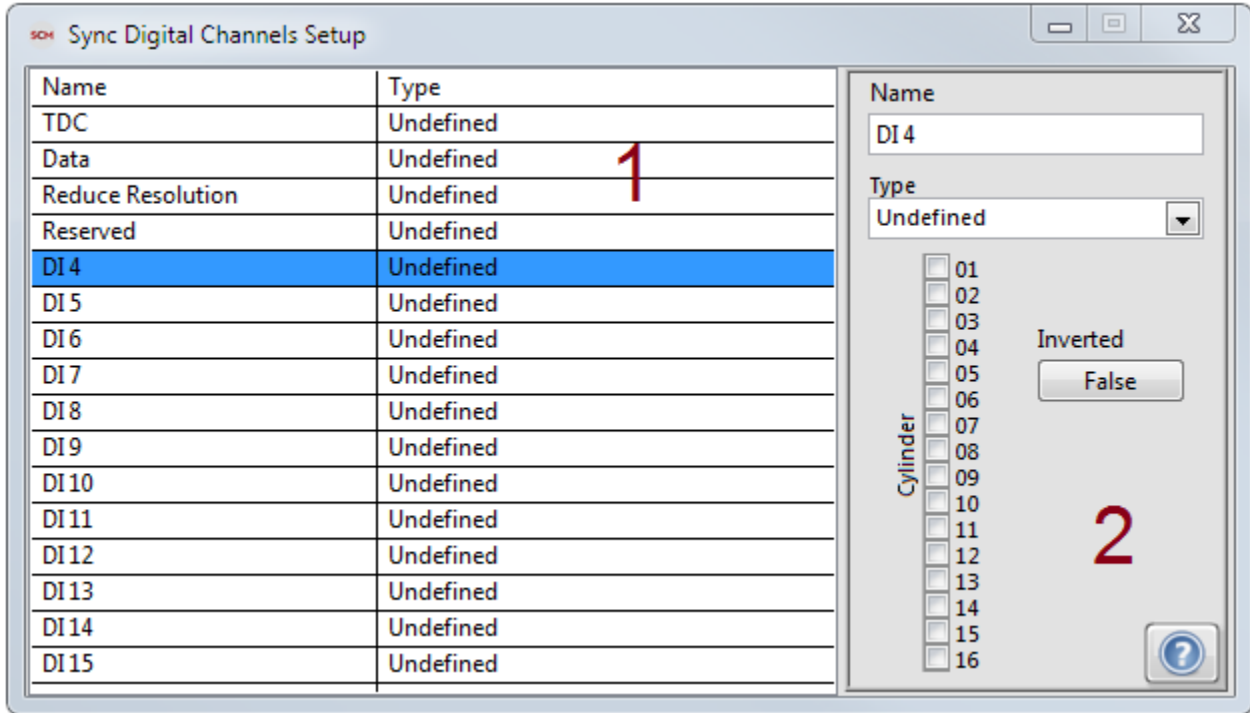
SCH Sync Digital Channels Setup

| Name | Type |
|---|---|
| TDC | Undefined |
| Data | Undefined |
| Reduce Resolution | Undefined |
| Reserved | Undefined |
| DI 4 | Undefined |
| DI 5 | Undefined |
| DI 6 | Undefined |
| DI 7 | Undefined |
| DI 8 | Undefined |
| DI 9 | Undefined |
| DI 10 | Undefined |
| DI 11 | Undefined |
| DI 12 | Undefined |
| DI 13 | Undefined |
| DI 14 | Undefined |
| DI 15 | Undefined |

1

Name
DI 4

Type
Undefined

Cylinder
01
02
03
04
05
06
07
08
09
10
11
12
13
14
15
16

Inverted
False

2

?